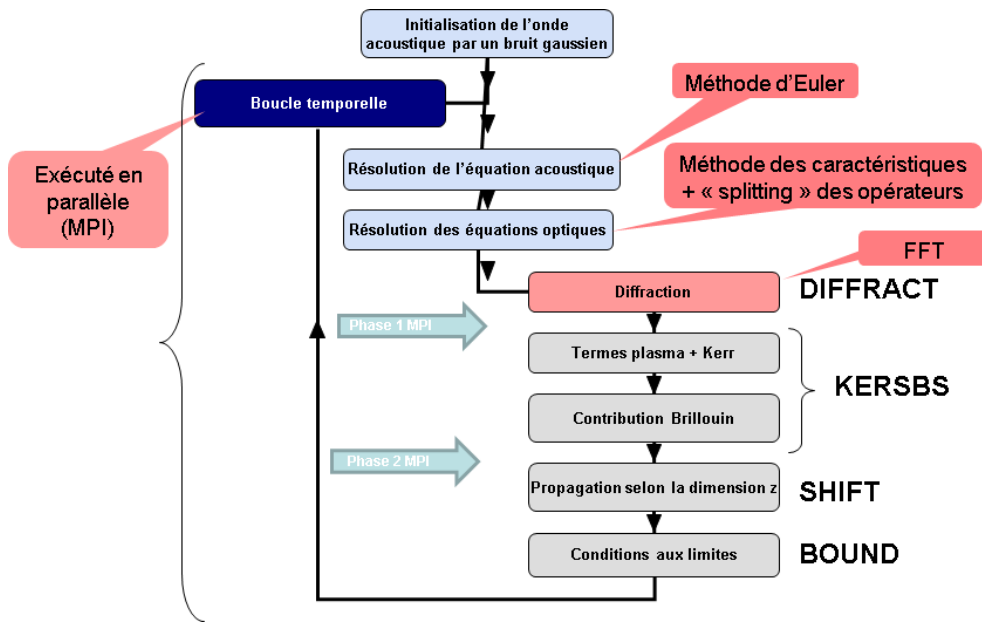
Initialisation de l'onde acoustique par un bruit gaussien

Boucle temporelle

Méthode d'Euler

Exécuté en parallèle (MPI)

Résolution de l'équation acoustique

Méthode des caractéristiques + « splitting » des opérateurs

Résolution des équations optiques

FFT

Diffraction

DIFFRACT

Phase 1 MPI

Termes plasma + Kerr

KERSBS

Contribution Brillouin

Phase 2 MPI

Propagation selon la dimension z

SHIFT

Conditions aux limites

BOUND